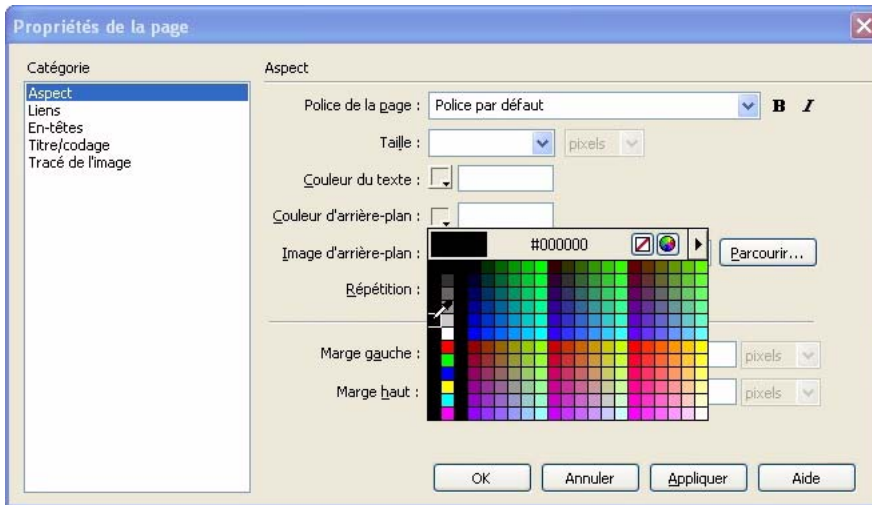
Propriétés de la page

Catégorie
Aspect
Liens
En-têtes
Titre/codage
Tracé de l'image

Aspect

Police de la page : Police par défaut B I

Taille : pixels

Couleur du texte :

Couleur d'arrière-plan :

Image d'arrière-plan : #000000 Parcourir...

Répétition :

Marge gauche : pixels

Marge haut : pixels

OK Annuler Appliquer Aide